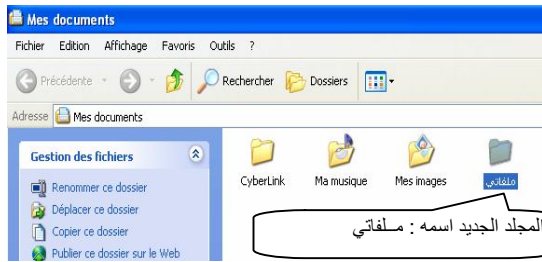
Mes documents

Fichier Edition Affichage Favoris Outils ?

Précédente Rechercher Dossiers

Adresse Mes documents

Gestion des fichiers

Renommer ce dossier
Déplacer ce dossier
Copier ce dossier
Publier ce dossier sur le Web

CyberLink Ma musique Mes images ملفاتي

المجلد الجديد اسمه : مـلفاتي